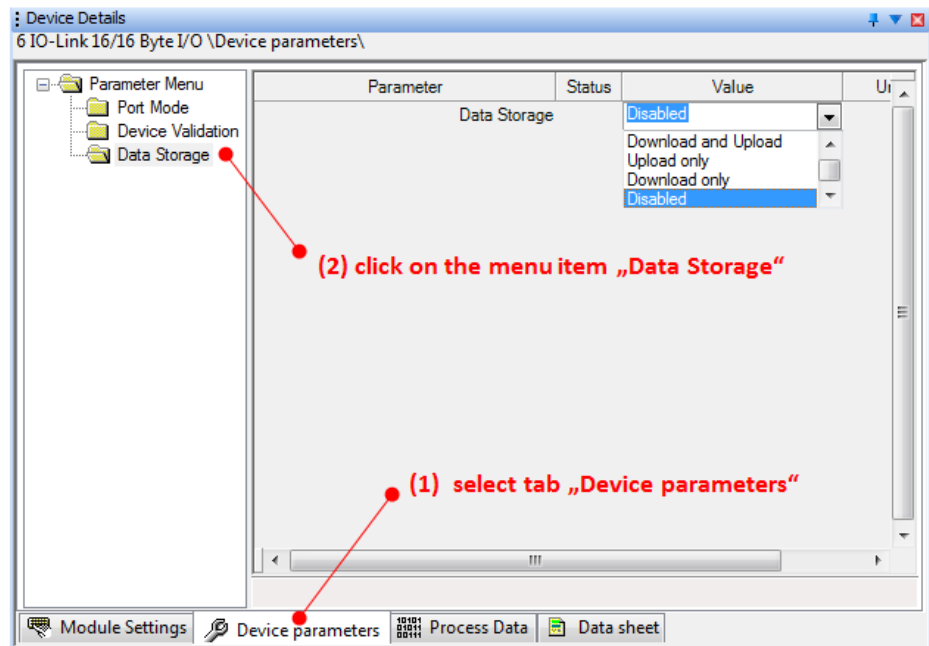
Device Details
6 IO-Link 16/16 Byte I/O \Device parameters\

Parameter Menu
Port Mode
Device Validation
Data Storage

| Parameter | Status | Value | U |
|---|---|---|---|
| Data Storage | | Disabled | |

Download and Upload
Upload only
Download only
Disabled

(2) click on the menu item „Data Storage“

(1) select tab „Device parameters“

Module Settings
Device parameters
Process Data
Data sheet